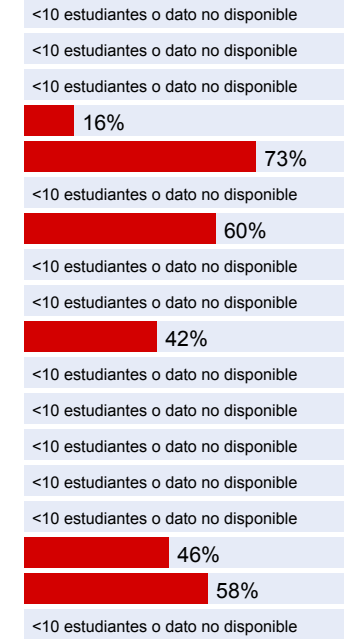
<10 estudiantes o dato no disponible
<10 estudiantes o dato no disponible
<10 estudiantes o dato no disponible
16%
73%
<10 estudiantes o dato no disponible
60%
<10 estudiantes o dato no disponible
<10 estudiantes o dato no disponible
42%
<10 estudiantes o dato no disponible
<10 estudiantes o dato no disponible
<10 estudiantes o dato no disponible
<10 estudiantes o dato no disponible
<10 estudiantes o dato no disponible
46%
58%
<10 estudiantes o dato no disponible